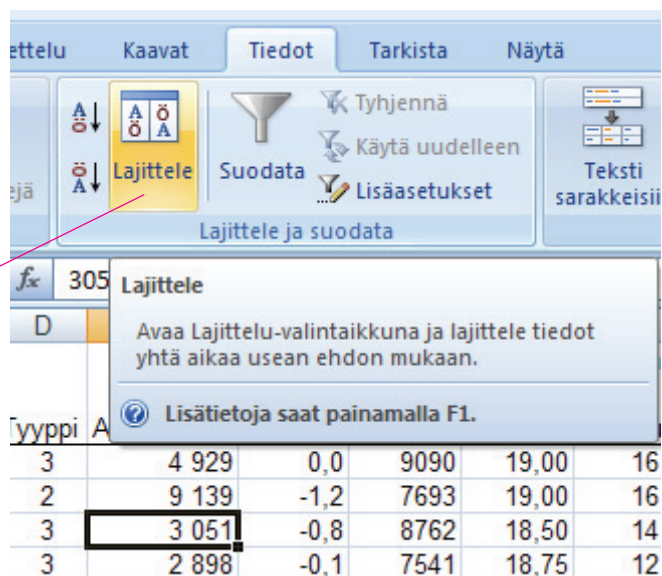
ettelu Kaavat Tiedot Tarkista Näytä

Lajittele Suodata Tyhjennä Käytä uudelleen Lisäasetukset Teksti sarakkeisii

ejä

Lajittele ja suodata

$f_x$ 305

Lajittele

Avaa Lajittelu-valintaikkuna ja lajittele tiedot yhtä aikaa usean ehdon mukaan.

Lisätietoja saat painamalla F1.

| D | | | | | |
|---|---|---|---|---|---|
| Tyyppi | A | | | | |
| 3 | 4 929 | 0,0 | 9090 | 19,00 | 16 |
| 2 | 9 139 | -1,2 | 7693 | 19,00 | 16 |
| 3 | 3 051 | -0,8 | 8762 | 18,50 | 14 |
| 3 | 2 898 | -0,1 | 7541 | 18,75 | 12 |